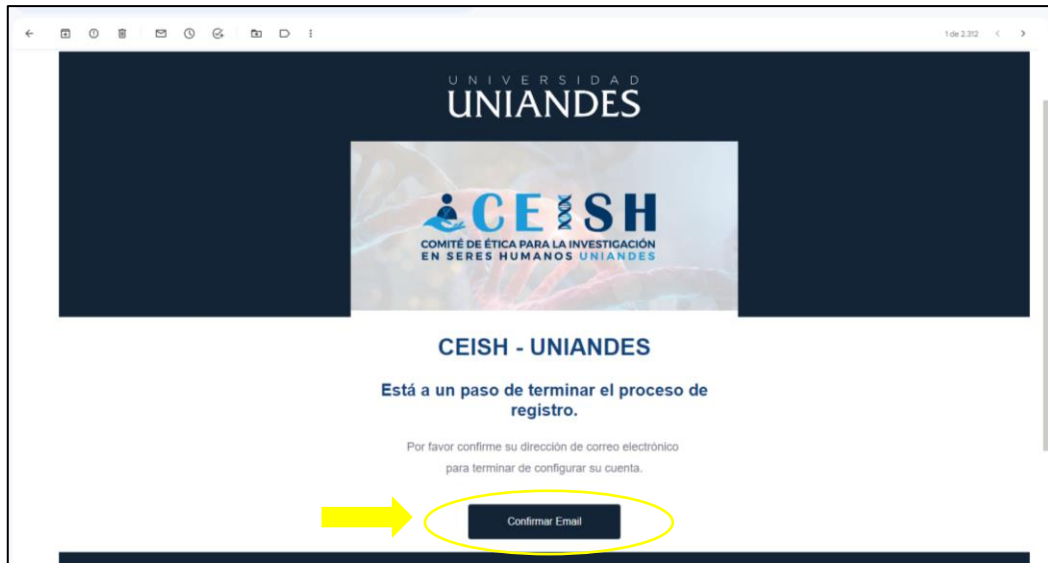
1 de 2.312

UNIVERSIDAD
UNIANDES

CEISH
COMITÉ DE ÉTICA PARA LA INVESTIGACIÓN EN SERES HUMANOS UNIANDES

CEISH - UNIANDES

Está a un paso de terminar el proceso de registro.

Por favor confirme su dirección de correo electrónico para terminar de configurar su cuenta.

Confirmar Email